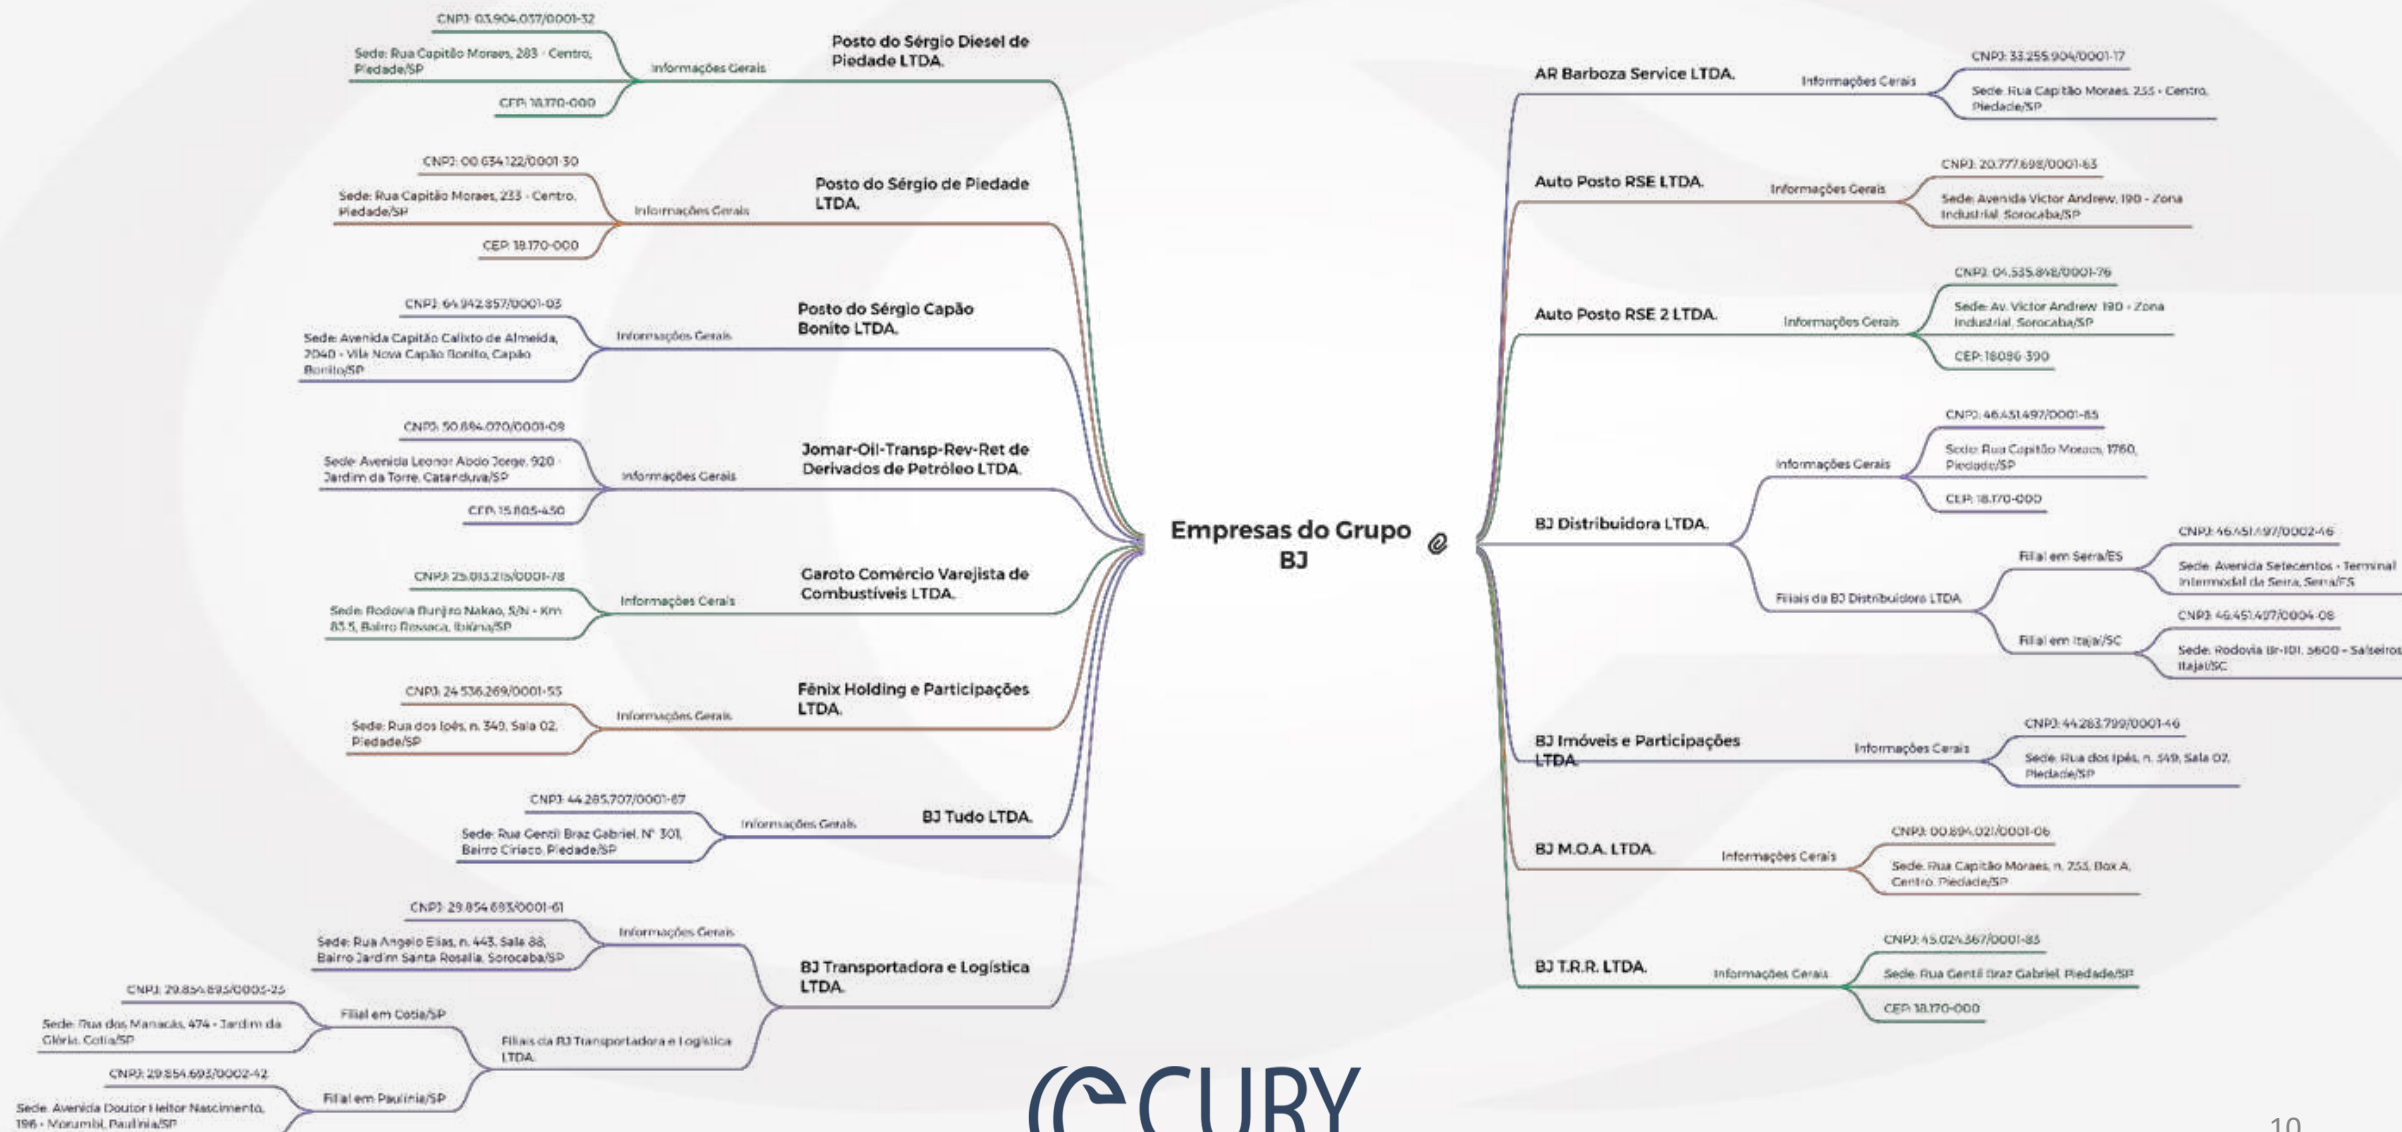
Empresas do Grupo BJ

Posto do Sérgio Diesel de Piedade LTDA.
Informações Gerais
CNPJ: 03.904.037/0001-32
Sede: Rua Capitão Moraes, 283 - Centro, Piedade/SP
CEP: 18.170-000

Posto do Sérgio de Piedade LTDA.
Informações Gerais
CNPJ: 00.634.122/0001-30
Sede: Rua Capitão Moraes, 233 - Centro, Piedade/SP
CEP: 18.170-000

Posto do Sérgio Capão Bonito LTDA.
Informações Gerais
CNPJ: 64.942.857/0001-03
Sede: Avenida Capitão Calixto de Almeida, 2040 - Vila Nova Capão Bonito, Capão Bonito/SP

Jomar-Oil-Transp-Rev-Ret de Derivados de Petróleo LTDA.
Informações Gerais
CNPJ: 50.884.070/0001-09
Sede: Avenida Leonor Abdo Jorge, 920 - Jardim da Torre, Catanduva/SP
CEP: 15.805-450

Garoto Comércio Varejista de Combustíveis LTDA.
Informações Gerais
CNPJ: 25.013.215/0001-78
Sede: Rodovia Bunjiro Nakao, S/N - Km 83,5, Bairro Ressaca, Ibiúna/SP

Fênix Holding e Participações LTDA.
Informações Gerais
CNPJ: 24.536.269/0001-55
Sede: Rua dos Ipês, n. 349, Sala 02, Piedade/SP

BJ Tudo LTDA.
Informações Gerais
CNPJ: 44.285.707/0001-87
Sede: Rua Gentil Braz Gabriel, Nº 301, Bairro Ciriaco, Piedade/SP

BJ Transportadora e Logística LTDA.
Informações Gerais
CNPJ: 29.854.693/0001-61
Sede: Rua Angelo Elias, n. 443, Sala 88, Bairro Jardim Santa Rosália, Sorocaba/SP
Filiais da BJ Transportadora e Logística LTDA.
Filial em Cotia/SP
CNPJ: 29.854.693/0003-23
Sede: Rua dos Manacás, 474 - Jardim da Glória, Cotia/SP
Filial em Paulínia/SP
CNPJ: 29.854.693/0002-42
Sede: Avenida Doutor Heitor Nascimento, 196 - Morumbi, Paulínia/SP

AR Barboza Service LTDA.
Informações Gerais
CNPJ: 33.255.904/0001-17
Sede: Rua Capitão Moraes, 255 - Centro, Piedade/SP

Auto Posto RSE LTDA.
Informações Gerais
CNPJ: 20.777.698/0001-63
Sede: Avenida Victor Andrew, 190 - Zona Industrial, Sorocaba/SP

Auto Posto RSE 2 LTDA.
Informações Gerais
CNPJ: 04.535.898/0001-76
Sede: Av. Victor Andrew, 190 - Zona Industrial, Sorocaba/SP
CEP: 18086-390

BJ Distribuidora LTDA.
Informações Gerais
CNPJ: 46.451.497/0001-85
Sede: Rua Capitão Moraes, 1760, Piedade/SP
CEP: 18.170-000
Filiais da BJ Distribuidora LTDA.
Filial em Serra/ES
CNPJ: 46.451.497/0002-46
Sede: Avenida Setecentos - Terminal Intermodal da Serra, Serra/ES
Filial em Itajaí/SC
CNPJ: 46.451.497/0004-08
Sede: Rodovia Br-101, 3600 - Salseiros, Itajaí/SC

BJ Imóveis e Participações LTDA.
Informações Gerais
CNPJ: 44.283.799/0001-46
Sede: Rua dos Ipês, n. 349, Sala 02, Piedade/SP

BJ M.O.A. LTDA.
Informações Gerais
CNPJ: 00.894.021/0001-06
Sede: Rua Capitão Moraes, n. 255, Box A, Centro, Piedade/SP

BJ T.R.R. LTDA.
Informações Gerais
CNPJ: 45.024.367/0001-83
Sede: Rua Gentil Braz Gabriel, Piedade/SP
CEP: 18.170-000

CURY

10